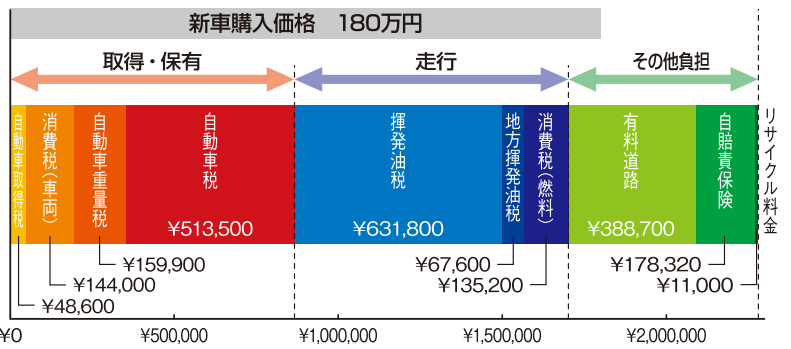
新車購入価格　180万円

取得・保有

走行

その他負担

自動車取得税

消費税(車両)

自動車重量税

自動車税

¥513,500

揮発油税

¥631,800

地方揮発油税

消費税(燃料)

有料道路

¥388,700

自賠責保険

リサイクル料金

¥159,900

¥144,000

¥48,600

¥67,600

¥135,200

¥178,320

¥11,000

¥0

¥500,000

¥1,000,000

¥1,500,000

¥2,000,000